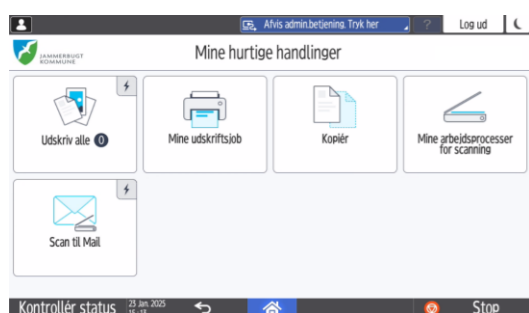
Afvis admin.betjening. Tryk her

?

Log ud

JAMMERBUGT KOMMUNE

Mine hurtige handlinger

Udskriv alle 0

Mine udskriftsjob

Kopiér

Mine arbejdsprocesser for scanning

Scan til Mail

Kontrollér status

25 Jan. 2025 15:18

Stop